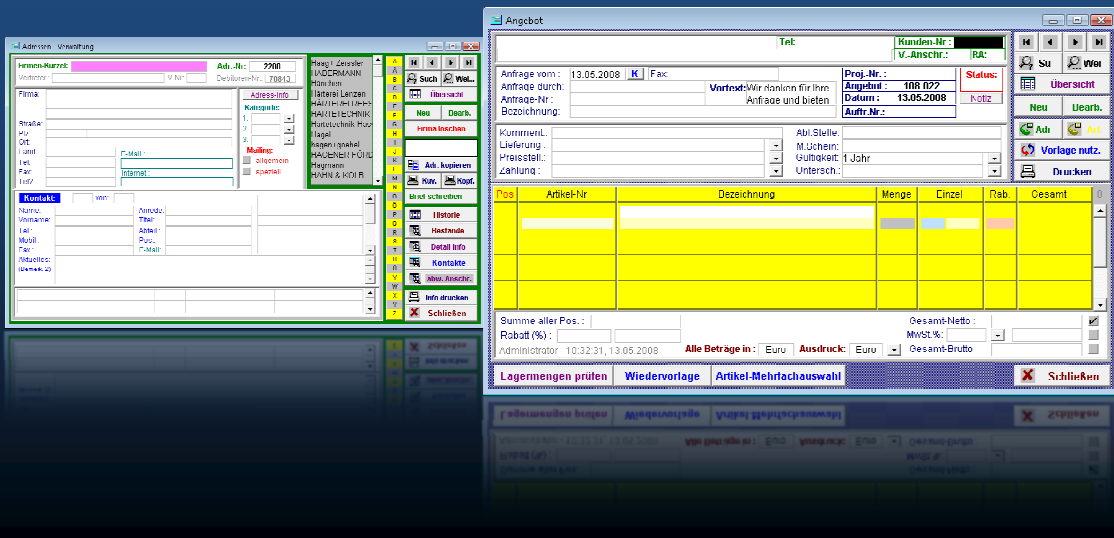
Adressen - Verwaltung

Firmen-Kurzel: Adr.-Nr.: 2200
Vertreter: M.Nr: Debitoren-Nr.: 70843

Firma:
Straße:
Plz:
Ort:
Land:
Tel.:
Fax:
Tel2:

E-Mail:
Internet:

Adress-Info
Kategorie:
1.
2.
3.
Mailing:
allgemein
speziell

Haag / Zerssler
HABERMANN
Hönicke
Hatterei Lenzen
HARTEL-DIEFES
HARTETECHNIK
Härtetechnik Hos
Hagel
hagen-spahel
HAGENER FÖRD
Hagmann
HAHN & KOLB

A B C D E F G H I J K L M N O P Q R S T U V W X Y Z

Such Wei
Übersicht
Neu Bearb.
Firma löschen
Adr. kopieren
Kuv. Kopf.
Brief schreiben
Historie
Bestände
Detail Info
Kontakte
abw. Anschr.
Info drucken
Schließen

Kontakt: von:
Name:
Vorname:
Tel.:
Mobil:
Fax:
Aktuelles:
(Bemerk.2)
Anrede:
Titel:
Abteil.:
Pos.:
E-Mail:

Angebot

Tel:
Kunden-Nr.:
V.-Anschr.:
RA:

Anfrage vom: 13.05.2008 K Fax:
Anfrage durch:
Anfrage-Nr.:
Bezeichnung:
Vortext: Wir danken für Ihre Anfrage und bieten
Proj.-Nr.:
Angebot: 108 022
Datum: 13.05.2008
Auftr.Nr.:
Status:
Notiz

Kommentar:
Lieferung:
Preisstell.:
Zahlung:
Abt.Stelle:
M.Schein:
Gültigkeit: 1 Jahr
Untersch.:

Su Wei
Übersicht
Neu Bearb.
Adr. Art.
Vorlage nutz.
Drucken

| Pos | Artikel-Nr | Bezeichnung | Menge | Einzel | Rab. | Gesamt |
|---|---|---|---|---|---|---|
| | | | | | | |

Summe aller Pos.:
Rabatt (%):
Administrator 10:32:31, 13.05.2008
Alle Beträge in: Euro Ausdruck: Euro
Gesamt-Netto:
MwSt.%:
Gesamt-Brutto

Lagermengen prüfen
Wiedervorlage
Artikel-Mehrfachauswahl
Schließen